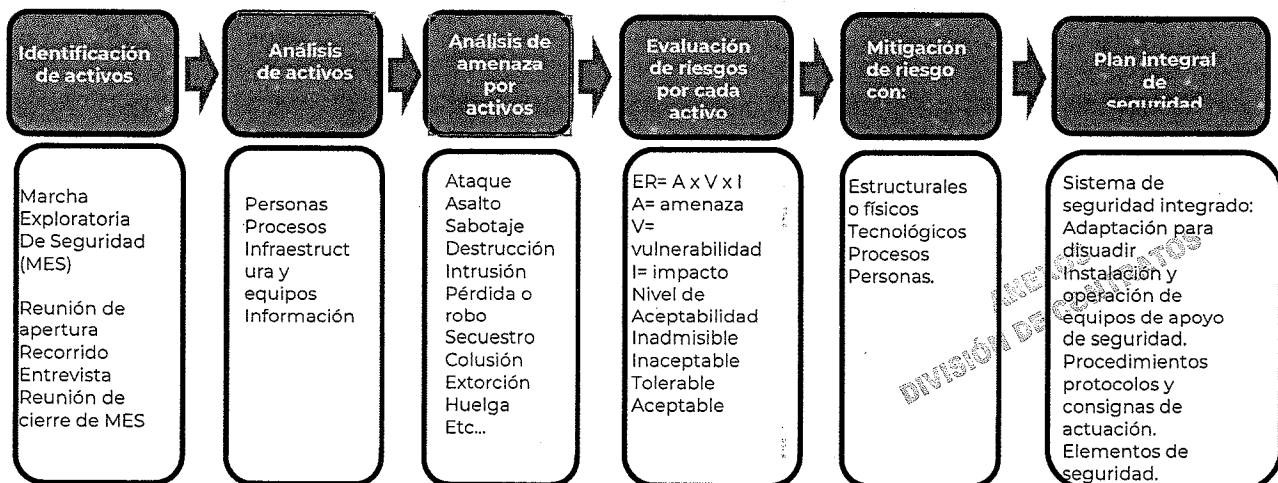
Identificación de activos

Análisis de activos

Análisis de amenaza por activos

Evaluación de riesgos por cada activo

Mitigación de riesgo con:

Plan integral de seguridad

Marcha Exploratoria De Seguridad (MES)

Reunión de apertura
Recorrido
Entrevista
Reunión de cierre de MES

Personas
Procesos
Infraestructura y equipos
Información

Ataque
Asalto
Sabotaje
Destrucción
Intrusión
Pérdida o robo
Secuestro
Colusión
Extorción
Huelga
Etc...

ER= A x V x I
A= amenaza
V= vulnerabilidad
I= impacto
Nivel de Aceptabilidad
Inadmisible
Inaceptable
Tolerable
Aceptable

Estructurales o físicos
Tecnológicos
Procesos
Personas.

Sistema de seguridad integrado:
Adaptación para disuadir
Instalación y operación de equipos de apoyo de seguridad.
Procedimientos protocolos y consignas de actuación.
Elementos de seguridad.

ANEXOS
DIVISIÓN DE CONTRATOS